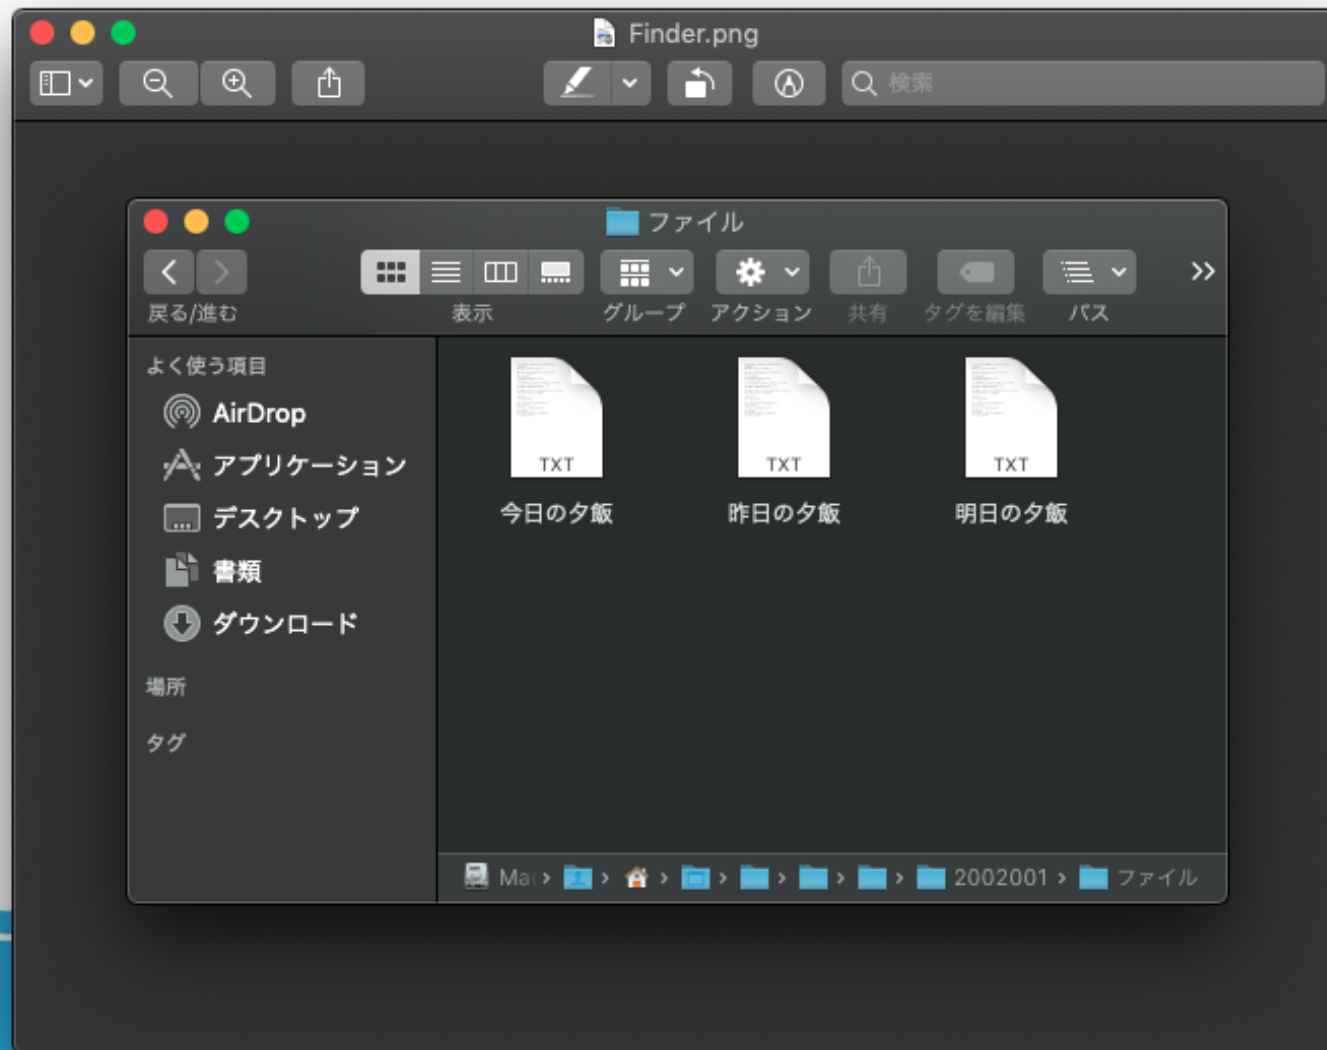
Finder.png

検索

ファイル

戻る/進む　表示　グループ　アクション　共有　タグを編集　パス

よく使う項目

AirDrop

アプリケーション

デスクトップ

書類

ダウンロード

場所

タグ

TXT
今日の夕飯

TXT
昨日の夕飯

TXT
明日の夕飯

Ma › › › › › › › 2002001 › ファイル